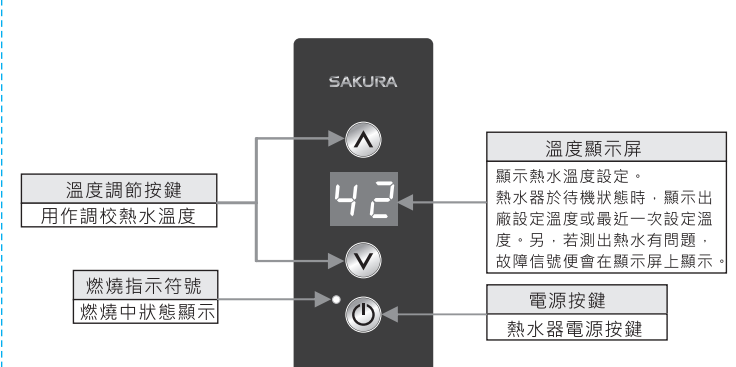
SAKURA

溫度顯示屏

顯示熱水溫度設定。
熱水器於待機狀態時，顯示出廠設定溫度或最近一次設定溫度。另，若測出熱水有問題，故障信號便會在顯示屏上顯示。

溫度調節按鍵

用作調校熱水溫度

42

燃燒指示符號

燃燒中狀態顯示

電源按鍵

熱水器電源按鍵